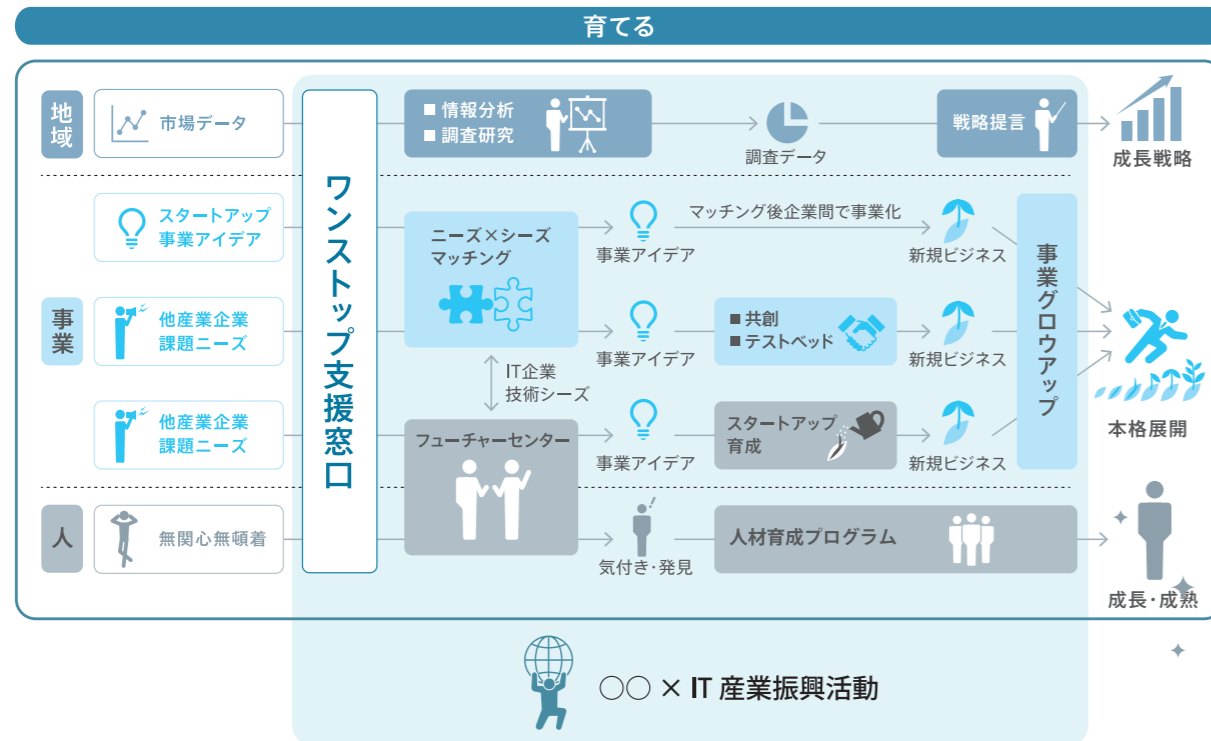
育てる

地域
市場データ
■ 情報分析
■ 調査研究
調査データ
戦略提言
成長戦略

ワンストップ支援窓口

スタートアップ
事業アイデア
ニーズ×シーズ
マッチング
事業アイデア
マッチング後企業間で事業化
新規ビジネス

事業
他産業企業
課題ニーズ
事業アイデア
■ 共創
■ テストベッド
新規ビジネス

IT企業
技術シーズ

他産業企業
課題ニーズ
フューチャーセンター
事業アイデア
スタートアップ
育成
新規ビジネス

事業グロウアップ
本格展開

人
無関心無頓着
気付き・発見
人材育成プログラム
成長・成熟

○○ × IT 産業振興活動